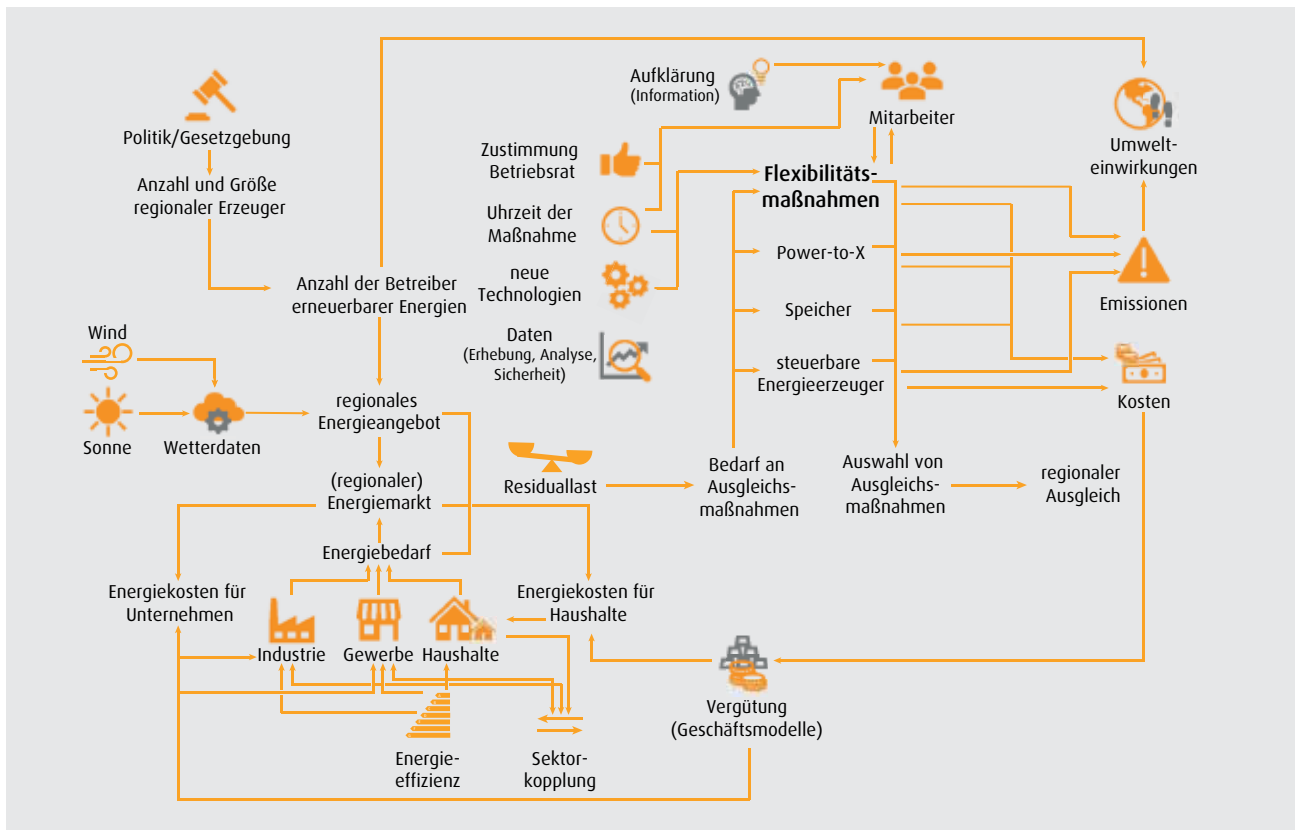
Aufklärung
(Information)

Mitarbeiter

Umwelteinwirkungen

Politik/Gesetzgebung

Anzahl und Größe regionaler Erzeuger

Zustimmung Betriebsrat

Uhrzeit der Maßnahme

neue Technologien

Daten
(Erhebung, Analyse, Sicherheit)

Flexibilitätsmaßnahmen

Power-to-X

Speicher

steuerbare Energieerzeuger

Emissionen

Kosten

Anzahl der Betreiber erneuerbarer Energien

Wind

Sonne

Wetterdaten

regionales Energieangebot

(regionaler) Energiemarkt

Residuallast

Bedarf an Ausgleichsmaßnahmen

Auswahl von Ausgleichsmaßnahmen

regionaler Ausgleich

Energiebedarf

Energiekosten für Unternehmen

Energiekosten für Haushalte

Industrie

Gewerbe

Haushalte

Vergütung
(Geschäftsmodelle)

Energieeffizienz

Sektorkopplung